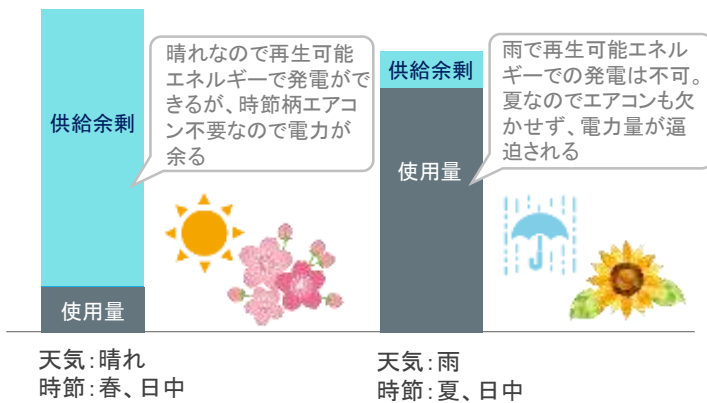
供給余剰

使用量

晴れなので再生可能エネルギーで発電ができるが、時節柄エアコン不要なので電力が余る

天気：晴れ
時節：春、日中

供給余剰

使用量

雨で再生可能エネルギーでの発電は不可。夏なのでエアコンも欠かせず、電力量が逼迫される

天気：雨
時節：夏、日中